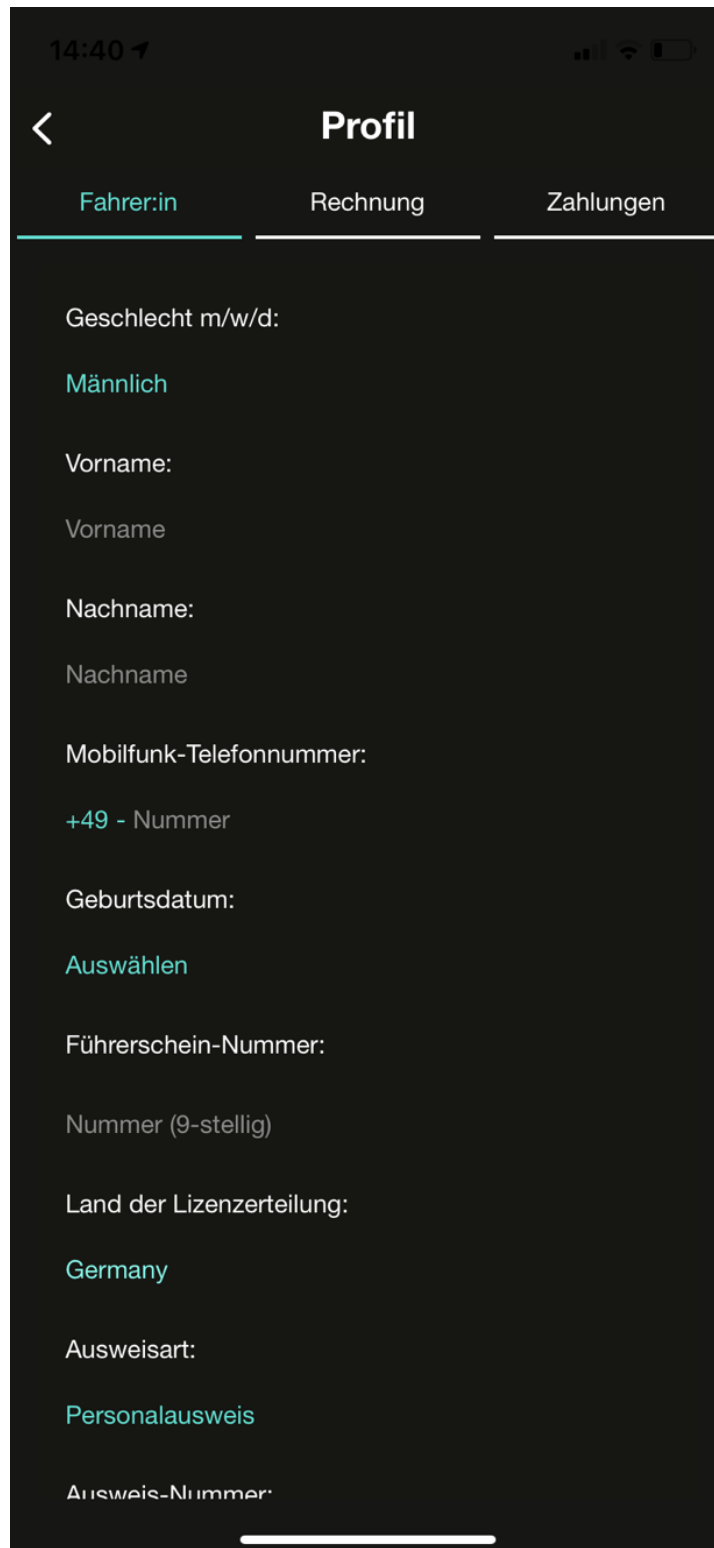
14:40

Profil

Fahrer:in
Rechnung
Zahlungen

Geschlecht m/w/d:

Männlich

Vorname:

Vorname

Nachname:

Nachname

Mobilfunk-Telefonnummer:

+49 - Nummer

Geburtsdatum:

Auswählen

Führerschein-Nummer:

Nummer (9-stellig)

Land der Lizenzerteilung:

Germany

Ausweisart:

Personalausweis

Ausweis-Nummer: